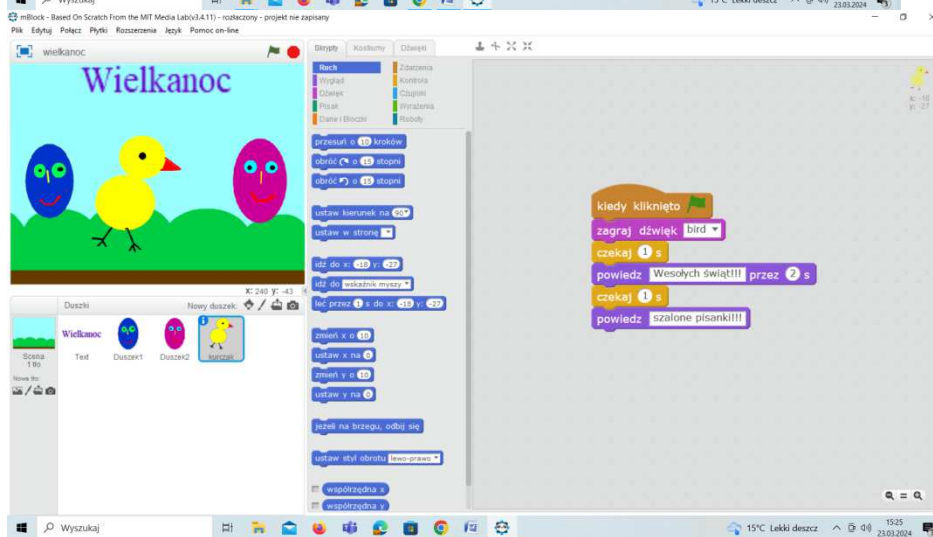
Wyszukaj
15°C Lekki deszcz
23.03.2024
mBlock - Based On Scratch From the MIT Media Lab(v3.4.11) - rozłączony - projekt nie zapisany
Plik Edytuj Połącz Płytki Rozszerzenia Język Pomoc on-line

wielkanoc

Wielkanoc

x: 240 y: -43

Duszki
Nowy duszek:

Scena
1 tło
Nowe tło:

Wielkanoc
Text
Duszek1
Duszek2
kurczak

Skrypty Kostiumy Dźwięki

Ruch
Wygląd
Dźwięk
Pisak
Dane i Bloczki
Zdarzenia
Kontrola
Czujniki
Wyrażenia
Roboty

przesuń o 10 kroków
obróć o 15 stopni
obróć o 15 stopni
ustaw kierunek na 90
ustaw w stronę
idź do x: -18 y: -27
idź do wskaźnik myszy
leć przez 1 s do x: -18 y: -27
zmień x o 10
ustaw x na 0
zmień y o 10
ustaw y na 0
jeżeli na brzegu, odbij się
ustaw styl obrotu lewo-prawo
współrzędna x
współrzędna y

x: -18
y: -27

kiedy kliknięto
zagraj dźwięk bird
czekaj 1 s
powiedz Wesołych świąt!!! przez 2 s
czekaj 1 s
powiedz szalone pisanki!!!

Wyszukaj
15°C Lekki deszcz
15:25
23.03.2024